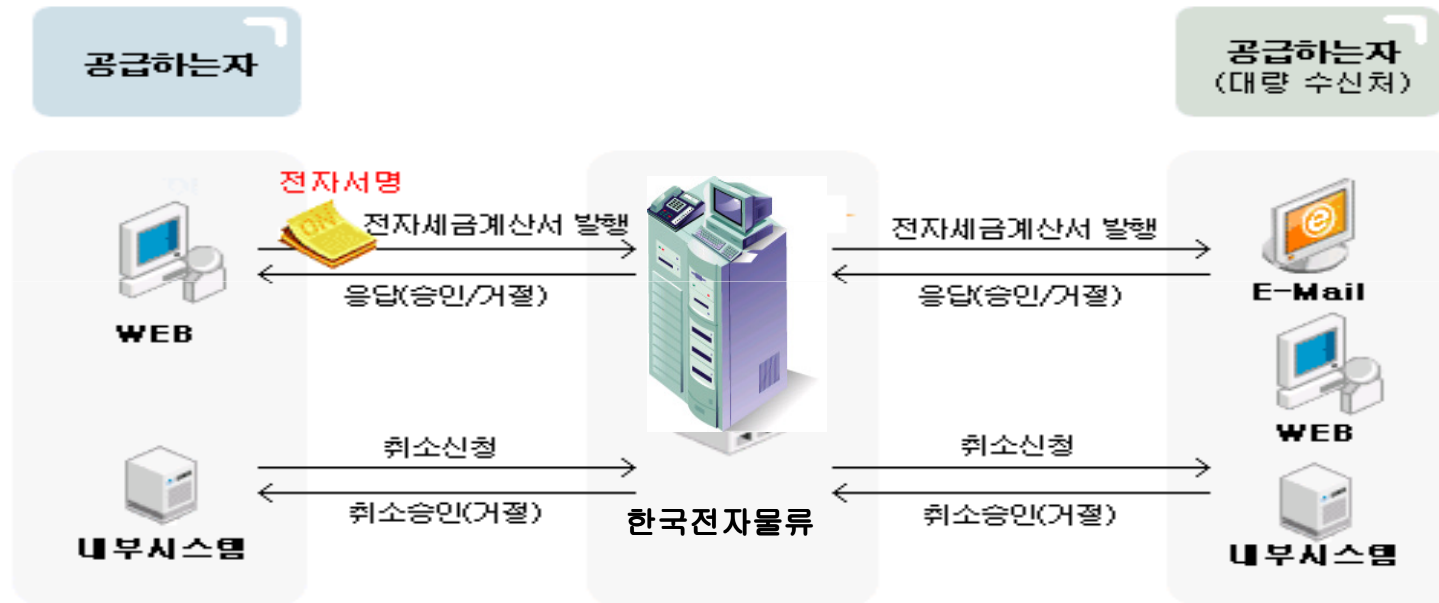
공급하는자

공급하는자
(대량 수신처)

전자서명

전자세금계산서 발행

응답(승인/거절)

WEB

전자세금계산서 발행

응답(승인/거절)

E-Mail

WEB

취소신청

취소승인(거절)

내부시스템

한국전자물류

취소신청

취소승인(거절)

내부시스템